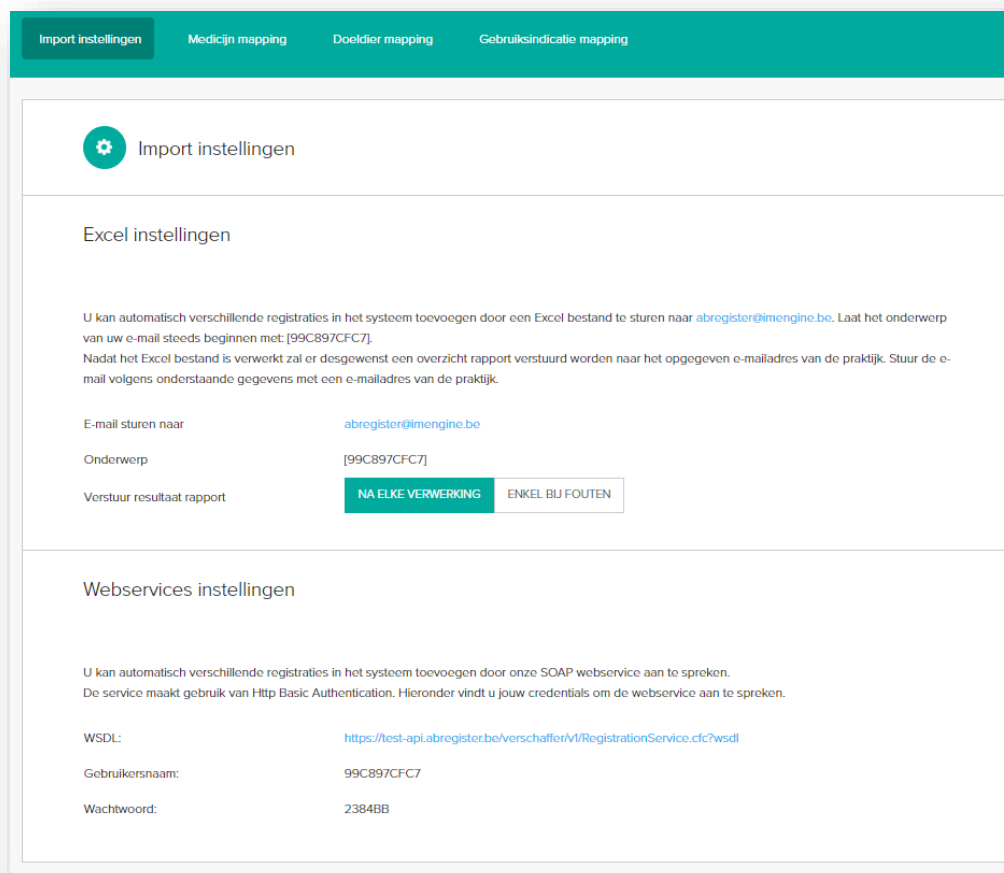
Import instellingen Medicijn mapping Doeldier mapping Gebruiksindicatie mapping

Import instellingen

Excel instellingen

U kan automatisch verschillende registraties in het systeem toevoegen door een Excel bestand te sturen naar abregister@imengine.be. Laat het onderwerp van uw e-mail steeds beginnen met: [99C897CFC7].
Nadat het Excel bestand is verwerkt zal er desgewenst een overzicht rapport verstuurd worden naar het opgegeven e-mailadres van de praktijk. Stuur de e-mail volgens onderstaande gegevens met een e-mailadres van de praktijk.

E-mail sturen naar abregister@imengine.be

Onderwerp [99C897CFC7]

Verstuur resultaat rapport NA ELKE VERWERKING ENKEL BIJ FOUTEN

Webservices instellingen

U kan automatisch verschillende registraties in het systeem toevoegen door onze SOAP webservice aan te spreken.
De service maakt gebruik van Http Basic Authentication. Hieronder vindt u jouw credentials om de webservice aan te spreken.

WSDL: https://test-api.abregister.be/verschaffer/v1/RegistrationService.cfc?wsdl

Gebruikersnaam: 99C897CFC7

Wachtwoord: 2384BB